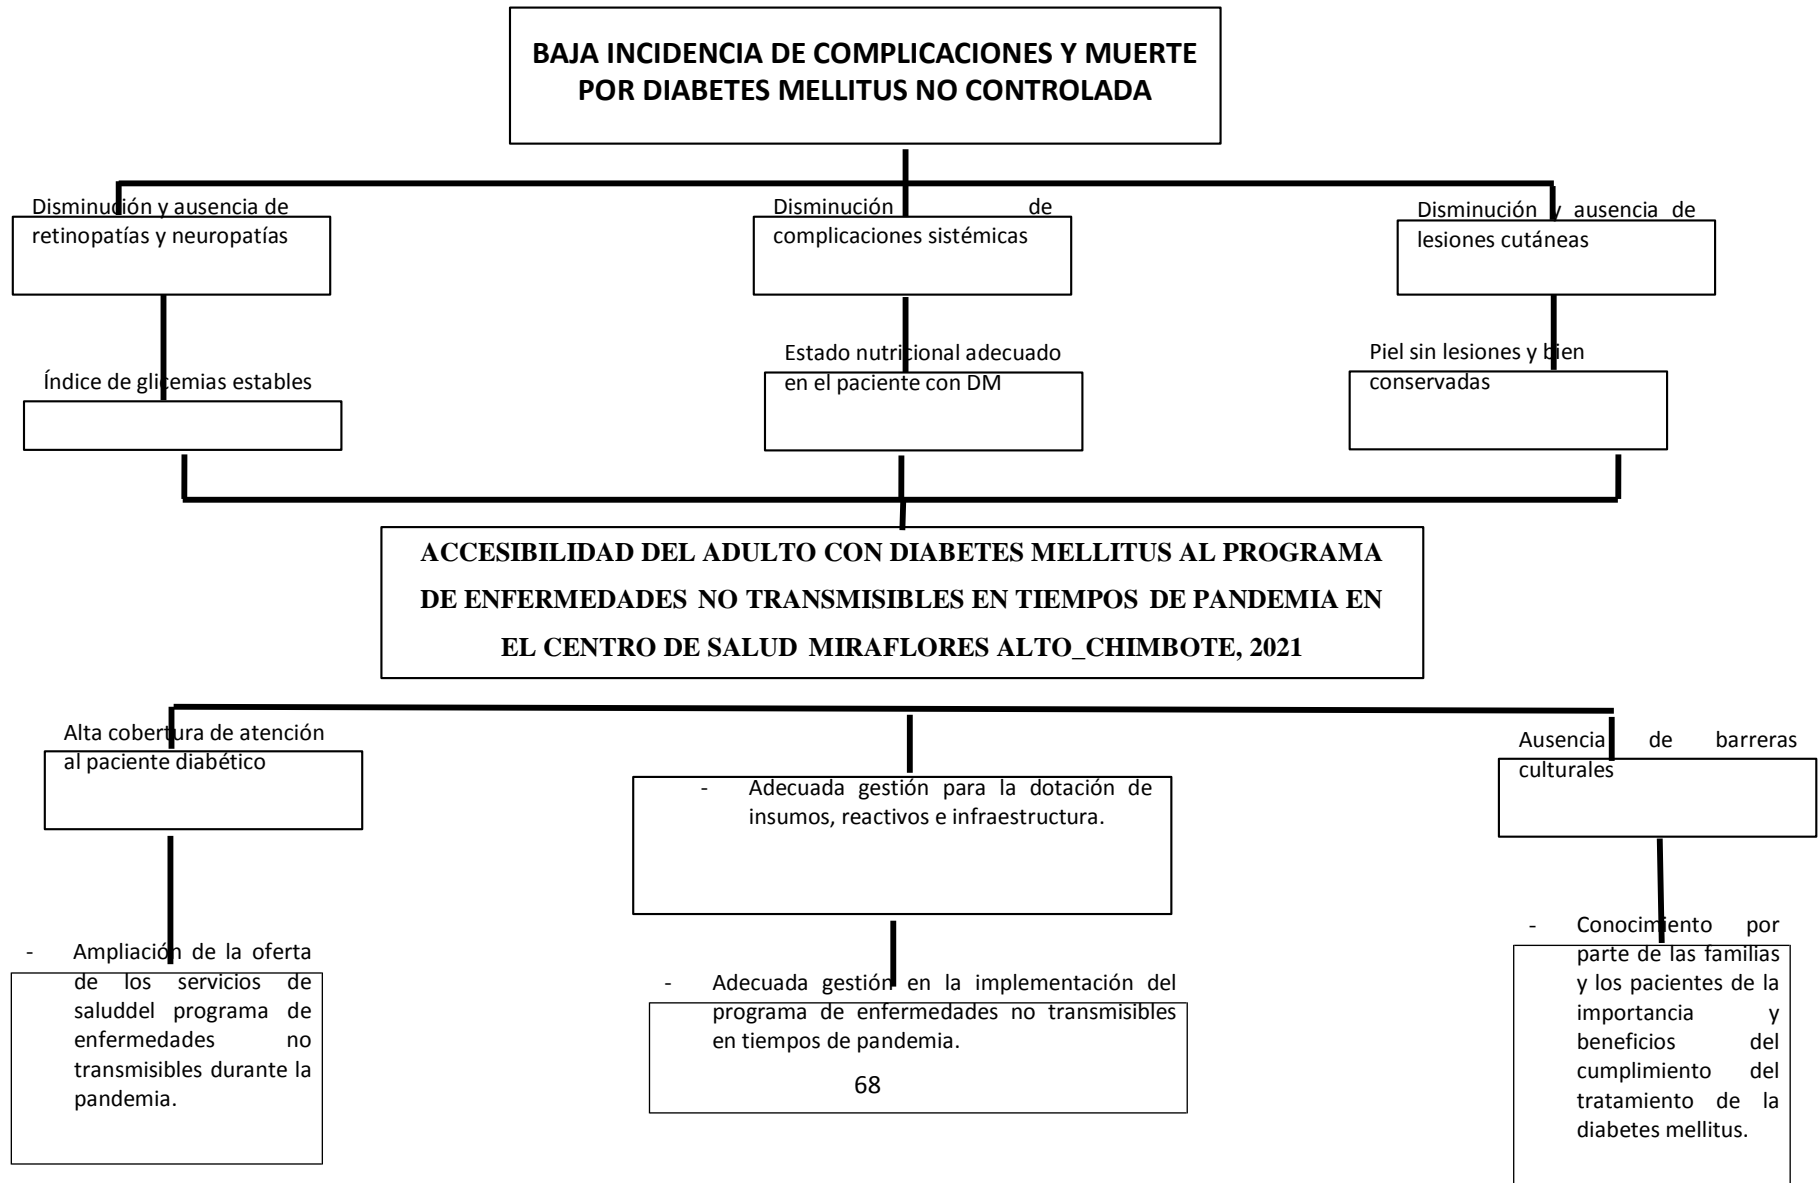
BAJA INCIDENCIA DE COMPLICACIONES Y MUERTE POR DIABETES MELLITUS NO CONTROLADA

Disminución y ausencia de retinopatías y neuropatías

Disminución de complicaciones sistémicas

Disminución y ausencia de lesiones cutáneas

Índice de glicemias estables

Estado nutricional adecuado en el paciente con DM

Piel sin lesiones y bien conservadas

ACCESIBILIDAD DEL ADULTO CON DIABETES MELLITUS AL PROGRAMA DE ENFERMEDADES NO TRANSMISIBLES EN TIEMPOS DE PANDEMIA EN EL CENTRO DE SALUD MIRAFLORES ALTO_CHIMBOTE, 2021

Alta cobertura de atención al paciente diabético

- Adecuada gestión para la dotación de insumos, reactivos e infraestructura.

Ausencia de barreras culturales

- Ampliación de la oferta de los servicios de saluddel programa de enfermedades no transmisibles durante la pandemia.

- Adecuada gestión en la implementación del programa de enfermedades no transmisibles en tiempos de pandemia.

68

- Conocimiento por parte de las familias y los pacientes de la importancia y beneficios del cumplimiento del tratamiento de la diabetes mellitus.